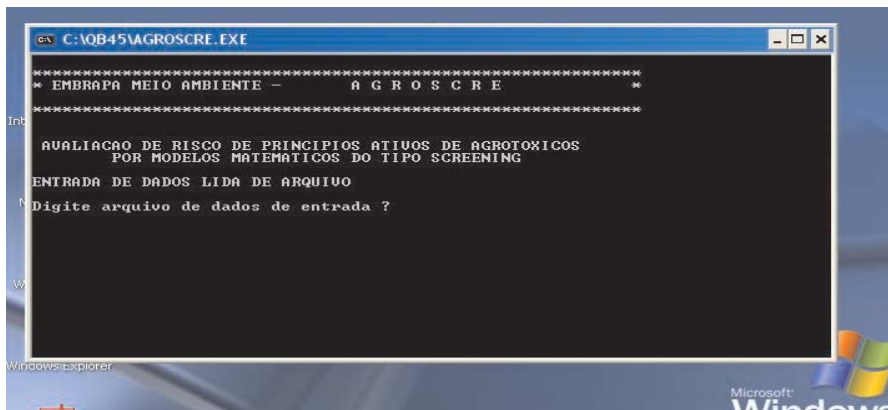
C:\QB45\AGROSCRE.EXE

**********************************************************
* EMBRAPA MEIO AMBIENTE -     A G R O S C R E     *
**********************************************************

AVALIACAO DE RISCO DE PRINCIPIOS ATIVOS DE AGROTOXICOS
POR MODELOS MATEMATICOS DO TIPO SCREENING

ENTRADA DE DADOS LIDA DE ARQUIVO

Digite arquivo de dados de entrada ?

Int

N

W

Windows Explorer

Microsoft

Windows